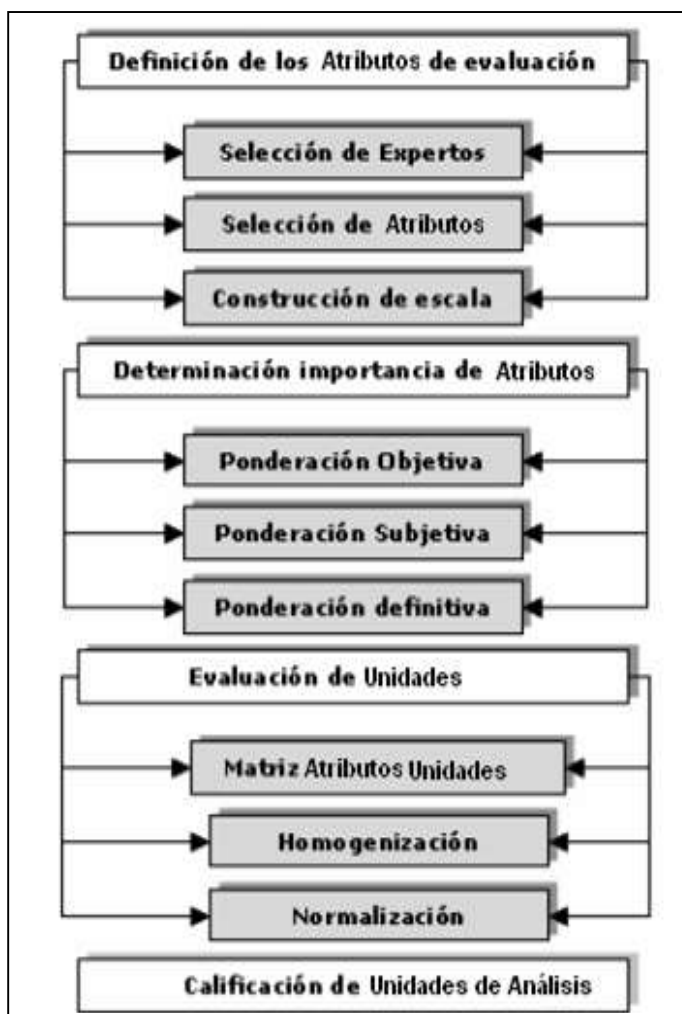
Definición de los Atributos de evaluación

Selección de Expertos

Selección de Atributos

Construcción de escala

Determinación importancia de Atributos

Ponderación Objetiva

Ponderación Subjetiva

Ponderación definitiva

Evaluación de Unidades

Matriz Atributos Unidades

Homogenización

Normalización

Calificación de Unidades de Análisis